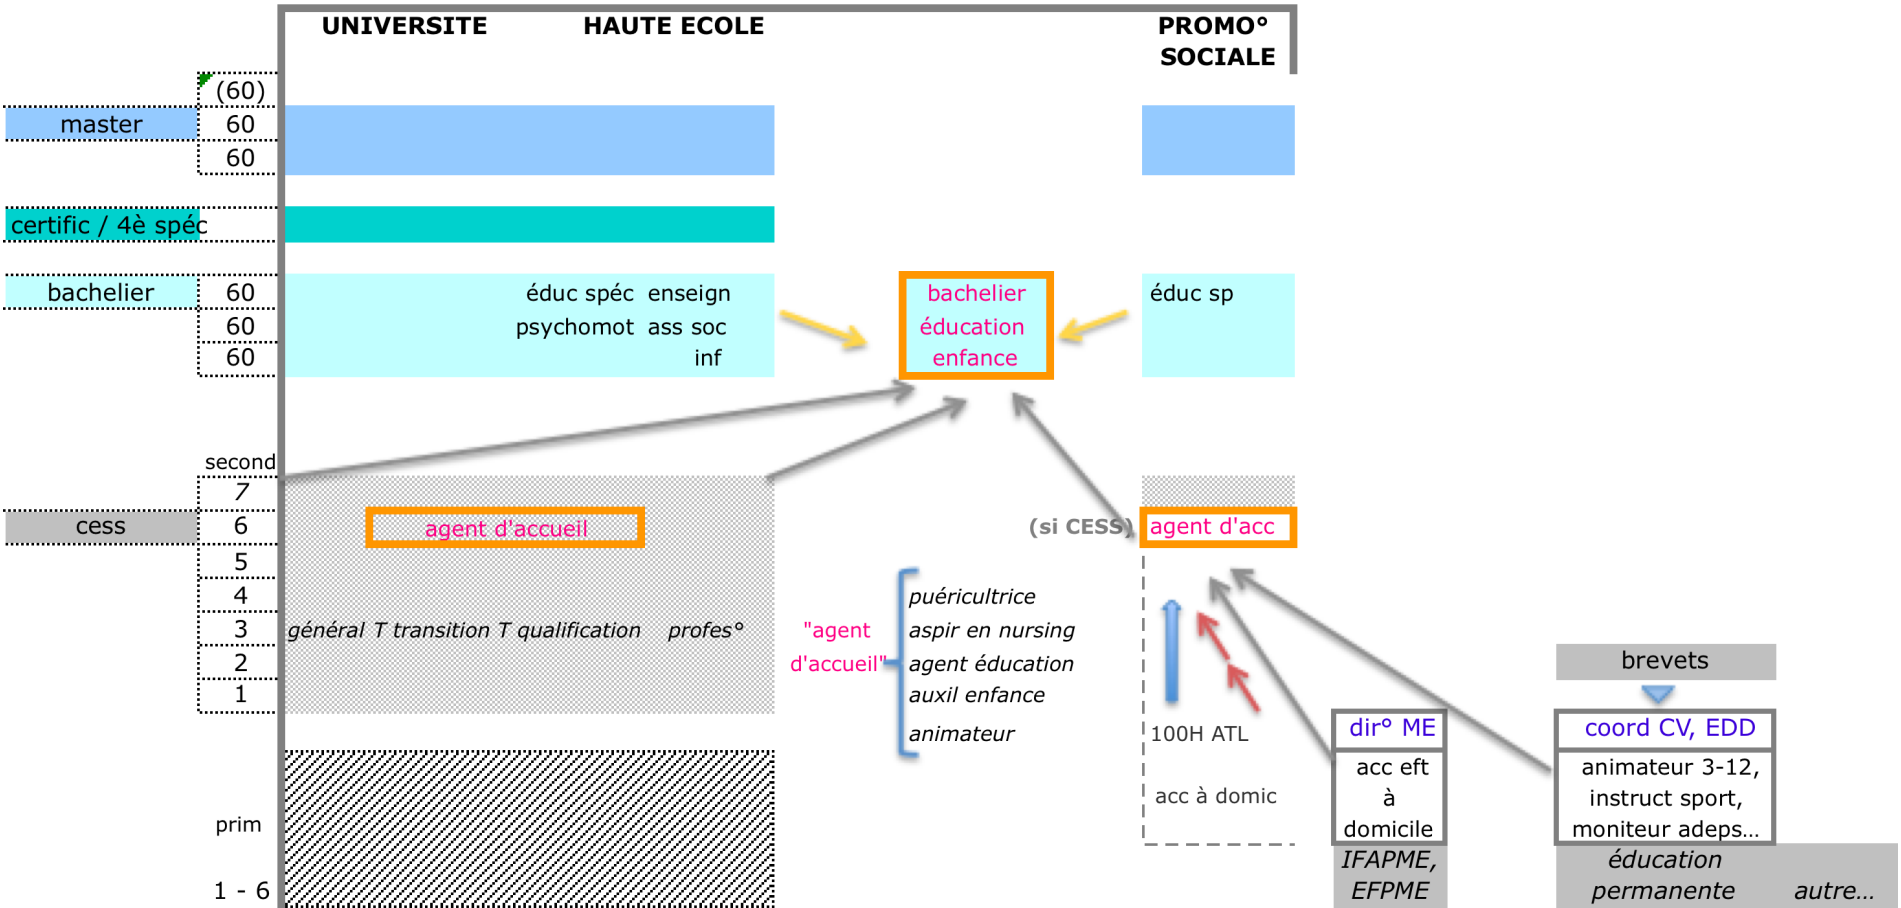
UNIVERSITE HAUTE ECOLE PROMO° SOCIALE

(60)
master 60
60

certific / 4è spéc

bachelier 60
60
60

éduc spéc enseign
psychomot ass soc
inf

bachelier éducation enfance

éduc sp

second
7
cess 6
5
4
3
2
1

agent d'accueil

(si CESS) agent d'acc

général T transition T qualification profes°

"agent d'accueil"

puéricultrice
aspir en nursing
agent éducation
auxil enfance
animateur

100H ATL

acc à domic

brevets

dir° ME
acc eft à domicile
IFAPME, EFPME

coord CV, EDD
animateur 3-12, instruct sport, moniteur adeps...
éducation permanente autre...

prim
1 - 6